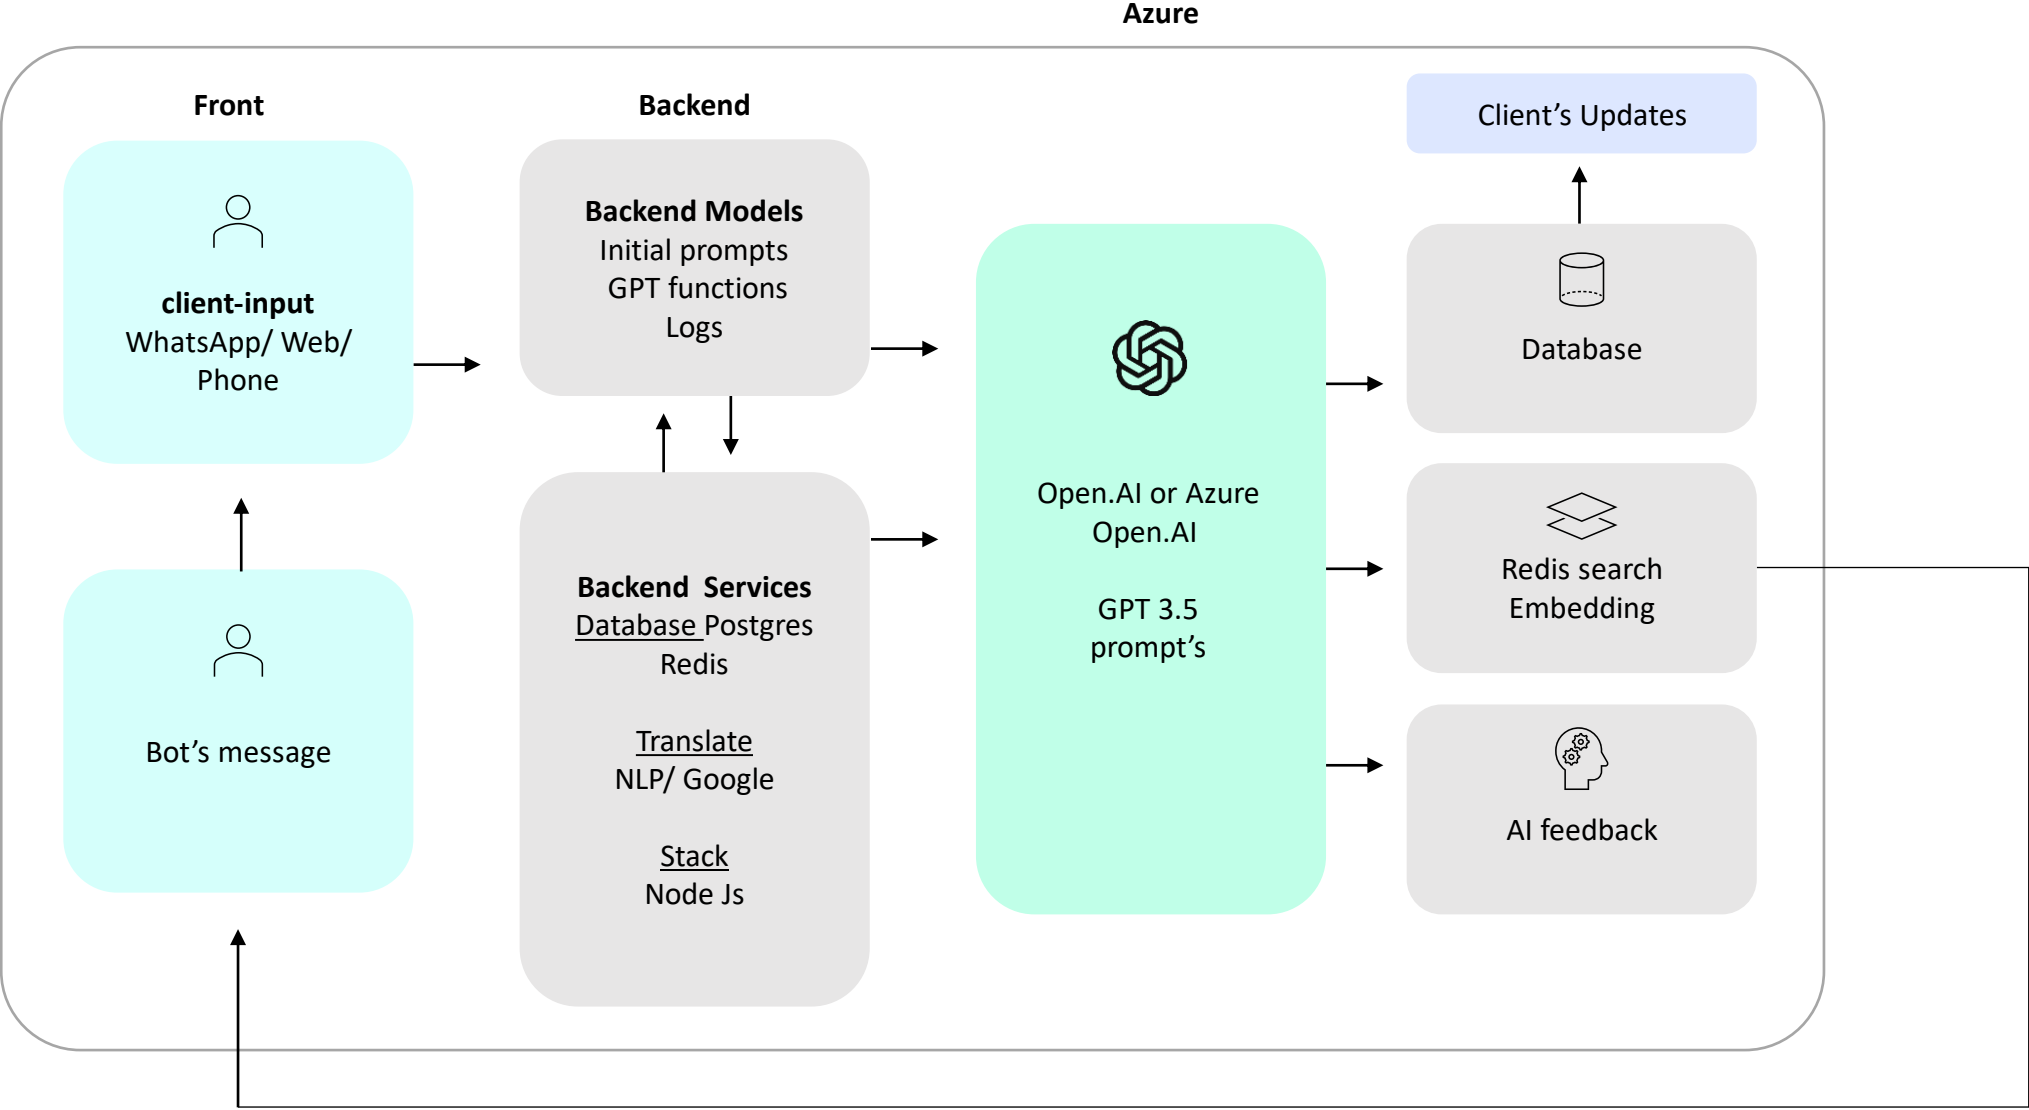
Azure

Front

client-input
WhatsApp/ Web/ Phone

Bot’s message

Backend

Backend Models
Initial prompts
GPT functions
Logs

Backend Services
Database Postgres
Redis

Translate
NLP/ Google

Stack
Node Js

Open.AI or Azure Open.AI

GPT 3.5
prompt’s

Client’s Updates

Database

Redis search
Embedding

AI feedback